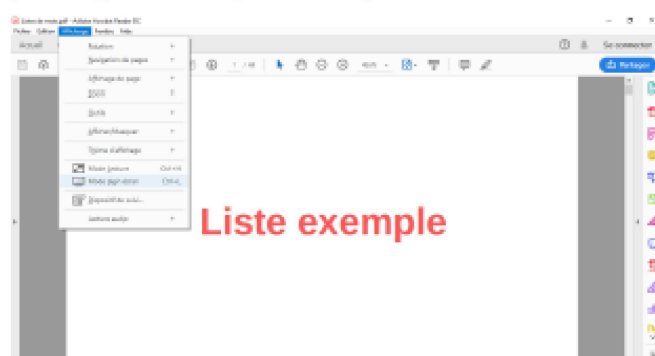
Listes de mots.pdf - Adobe Acrobat Reader DC
Fichier Edition Affichage Fenêtre Aide
Accueil
Rotation
Navigation de pages
Affichage de page
Zoom
Outils
Afficher/Masquer
Thème d'affichage
Mode lecture Ctrl+H
Mode plein écran Ctrl+L
Disposition du suivi...
Lecture audio
1 / 48
45,6%
Se connecter
Partager
Liste exemple